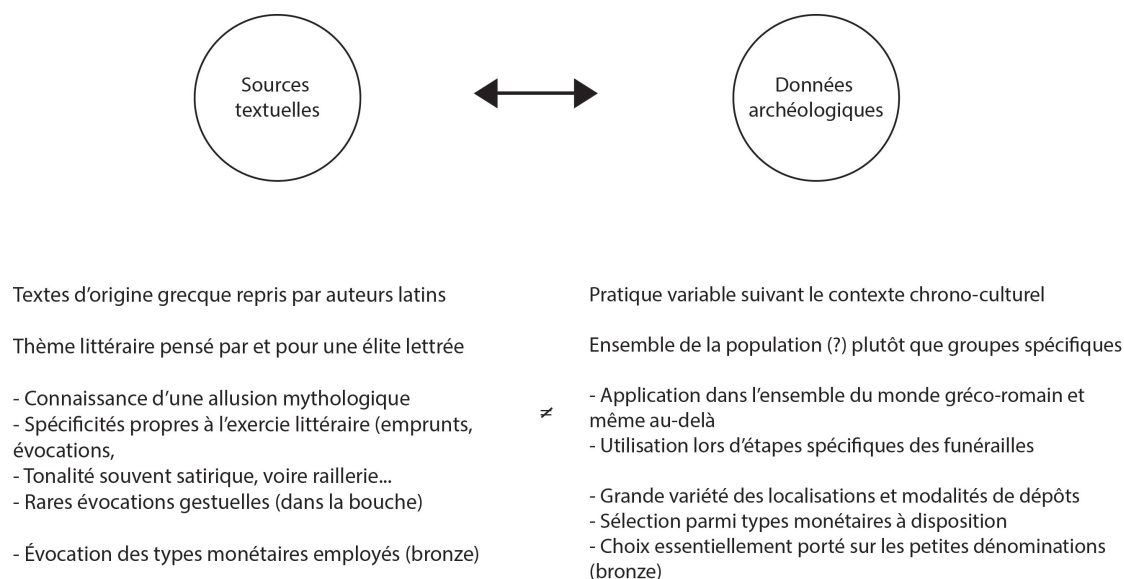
Sources textuelles

Données archéologiques

Textes d'origine grecque repris par auteurs latins

Thème littéraire pensé par et pour une élite lettrée

- Connaissance d'une allusion mythologique
- Spécificités propres à l'exercice littéraire (emprunts, évocations,
- Tonalité souvent satirique, voire raillerie...
- Rares évocations gestuelles (dans la bouche)

- Évocation des types monétaires employés (bronze)

$\neq$

Pratique variable suivant le contexte chrono-culturel

Ensemble de la population (?) plutôt que groupes spécifiques

- Application dans l'ensemble du monde gréco-romain et même au-delà
- Utilisation lors d'étapes spécifiques des funérailles

- Grande variété des localisations et modalités de dépôts
- Sélection parmi types monétaires à disposition
- Choix essentiellement porté sur les petites dénominations (bronze)